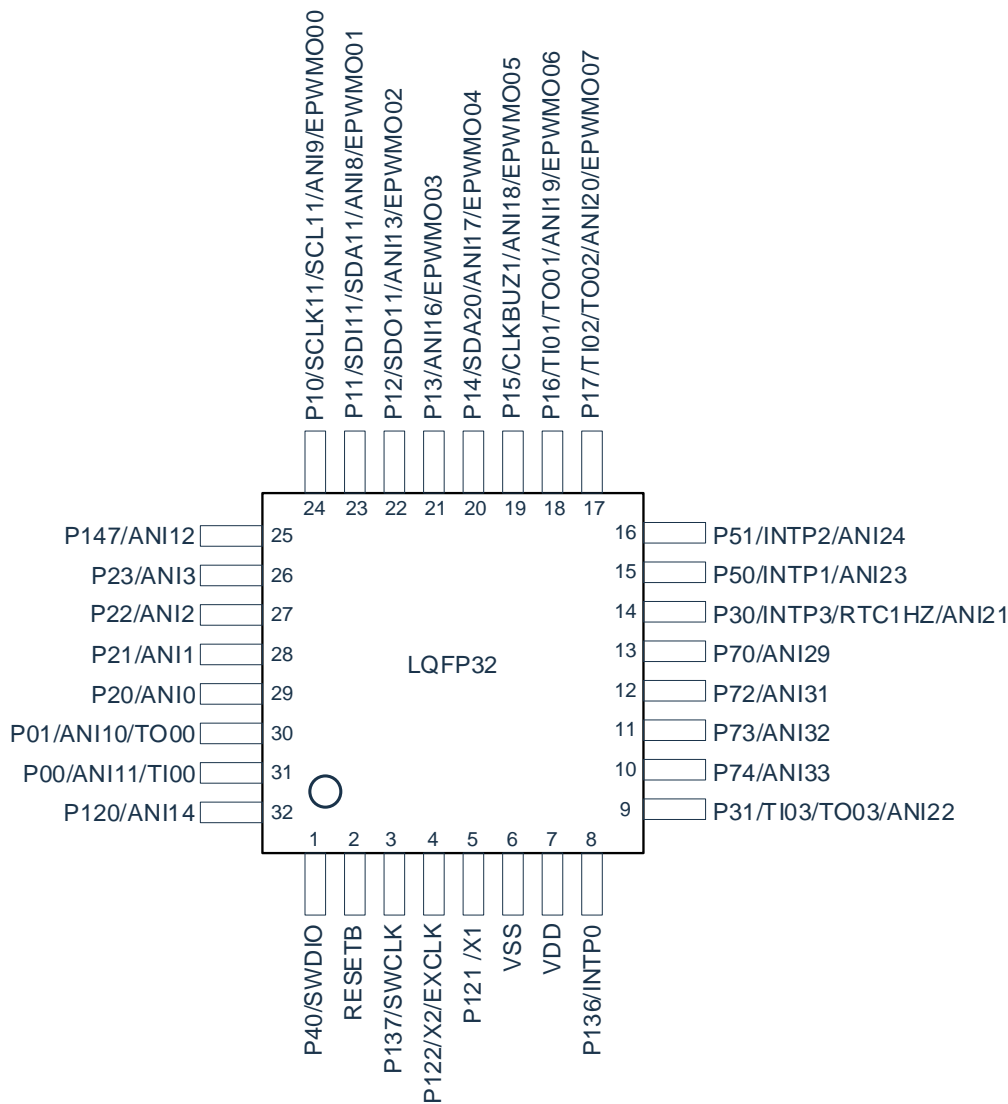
P10/SCLK11/SCL11/ANI9/EPWMO00
P11/SDI11/SDA11/ANI8/EPWMO01
P12/SDO11/ANI13/EPWMO02
P13/ANI16/EPWMO03
P14/SDA20/ANI17/EPWMO04
P15/CLKBUZ1/ANI18/EPWMO05
P16/TI01/TO01/ANI19/EPWMO06
P17/TI02/TO02/ANI20/EPWMO07

24 23 22 21 20 19 18 17

P147/ANI12 25
P23/ANI3 26
P22/ANI2 27
P21/ANI1 28
P20/ANI0 29
P01/ANI10/TO00 30
P00/ANI11/TI00 31
P120/ANI14 32

16 P51/INTP2/ANI24
15 P50/INTP1/ANI23
14 P30/INTP3/RTC1HZ/ANI21
13 P70/ANI29
12 P72/ANI31
11 P73/ANI32
10 P74/ANI33
9 P31/TI03/TO03/ANI22

LQFP32

1 2 3 4 5 6 7 8

P40/SWDIO
RESETB
P137/SWCLK
P122/X2/EXCLK
P121 /X1
VSS
VDD
P136/INTP0